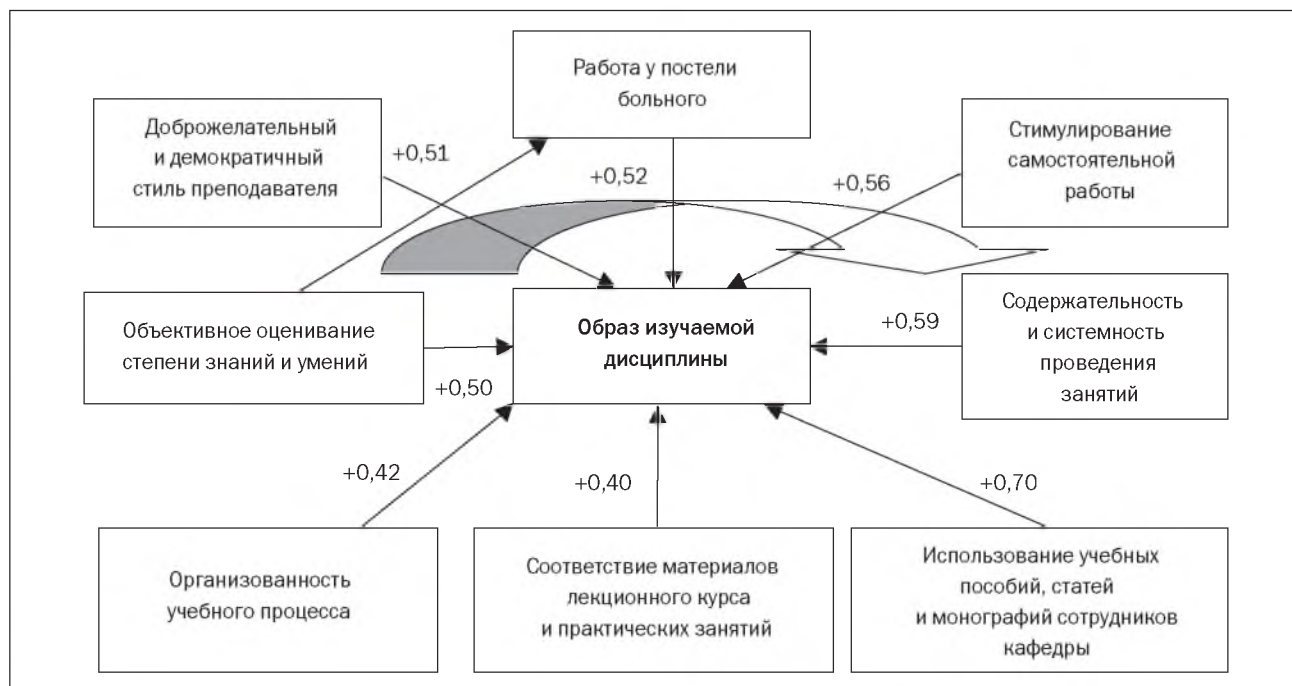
Работа у постели больного

Доброжелательный и демократичный стиль преподавателя

+0,51

+0,52

+0,56

Стимулирование самостоятельной работы

Объективное оценивание степени знаний и умений

Образ изучаемой дисциплины

+0,59

Содержательность и системность проведения занятий

+0,50

+0,42

+0,40

+0,70

Организованность учебного процесса

Соответствие материалов лекционного курса и практических занятий

Использование учебных пособий, статей и монографий сотрудников кафедры